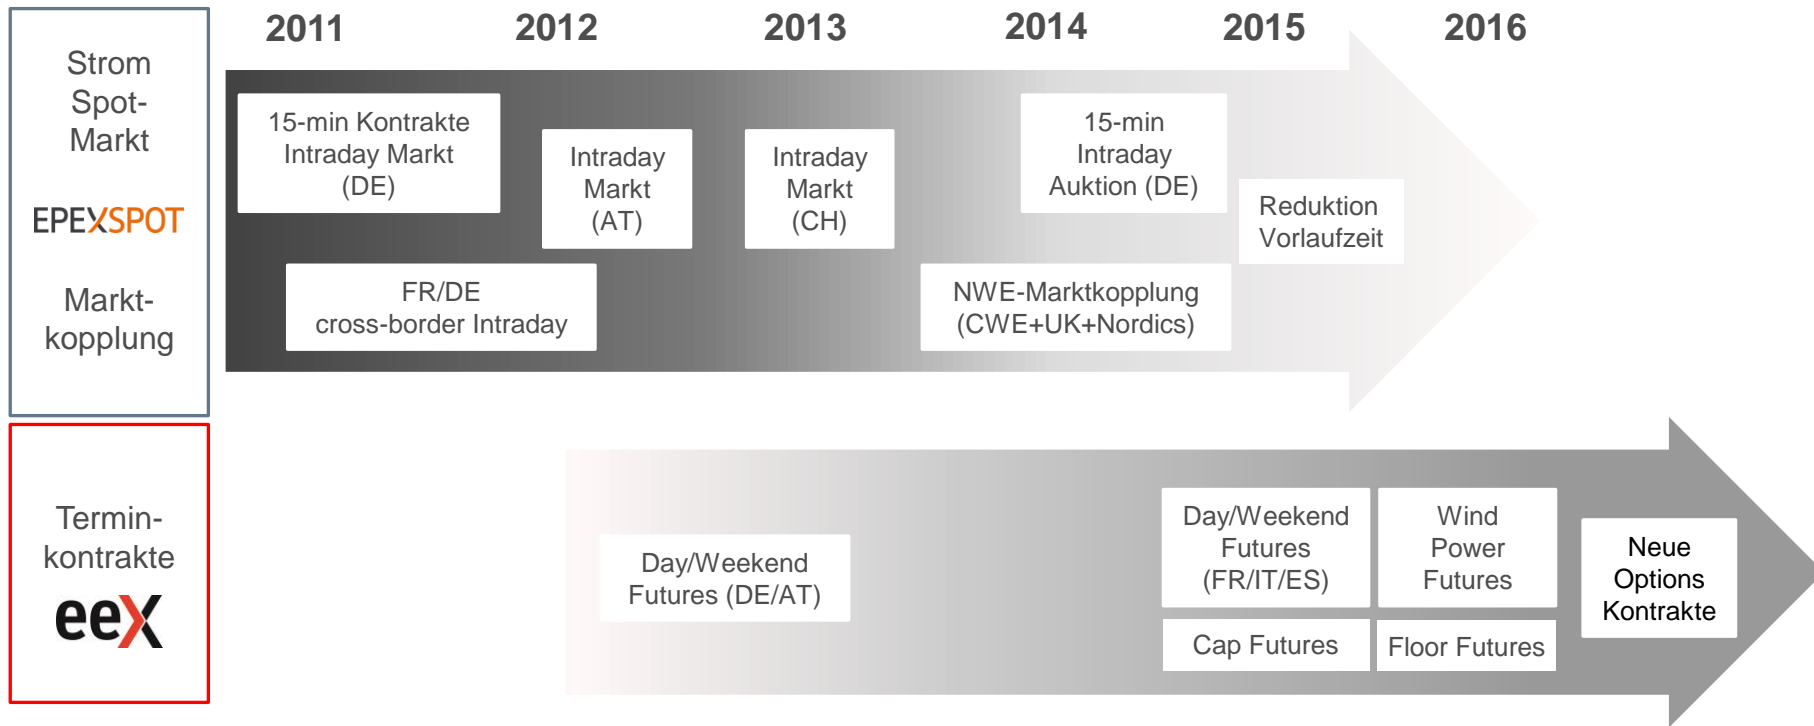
Strom Spot-Markt

EPEXSPOT

Markt-kopplung

2011 2012 2013 2014 2015 2016

15-min Kontrakte Intraday Markt (DE)

Intraday Markt (AT)

Intraday Markt (CH)

15-min Intraday Auktion (DE)

Reduktion Vorlaufzeit

FR/DE cross-border Intraday

NWE-Marktkopplung (CWE+UK+Nordics)

Termin-kontrakte

eex

Day/Weekend Futures (DE/AT)

Day/Weekend Futures (FR/IT/ES)

Wind Power Futures

Neue Options Kontrakte

Cap Futures

Floor Futures